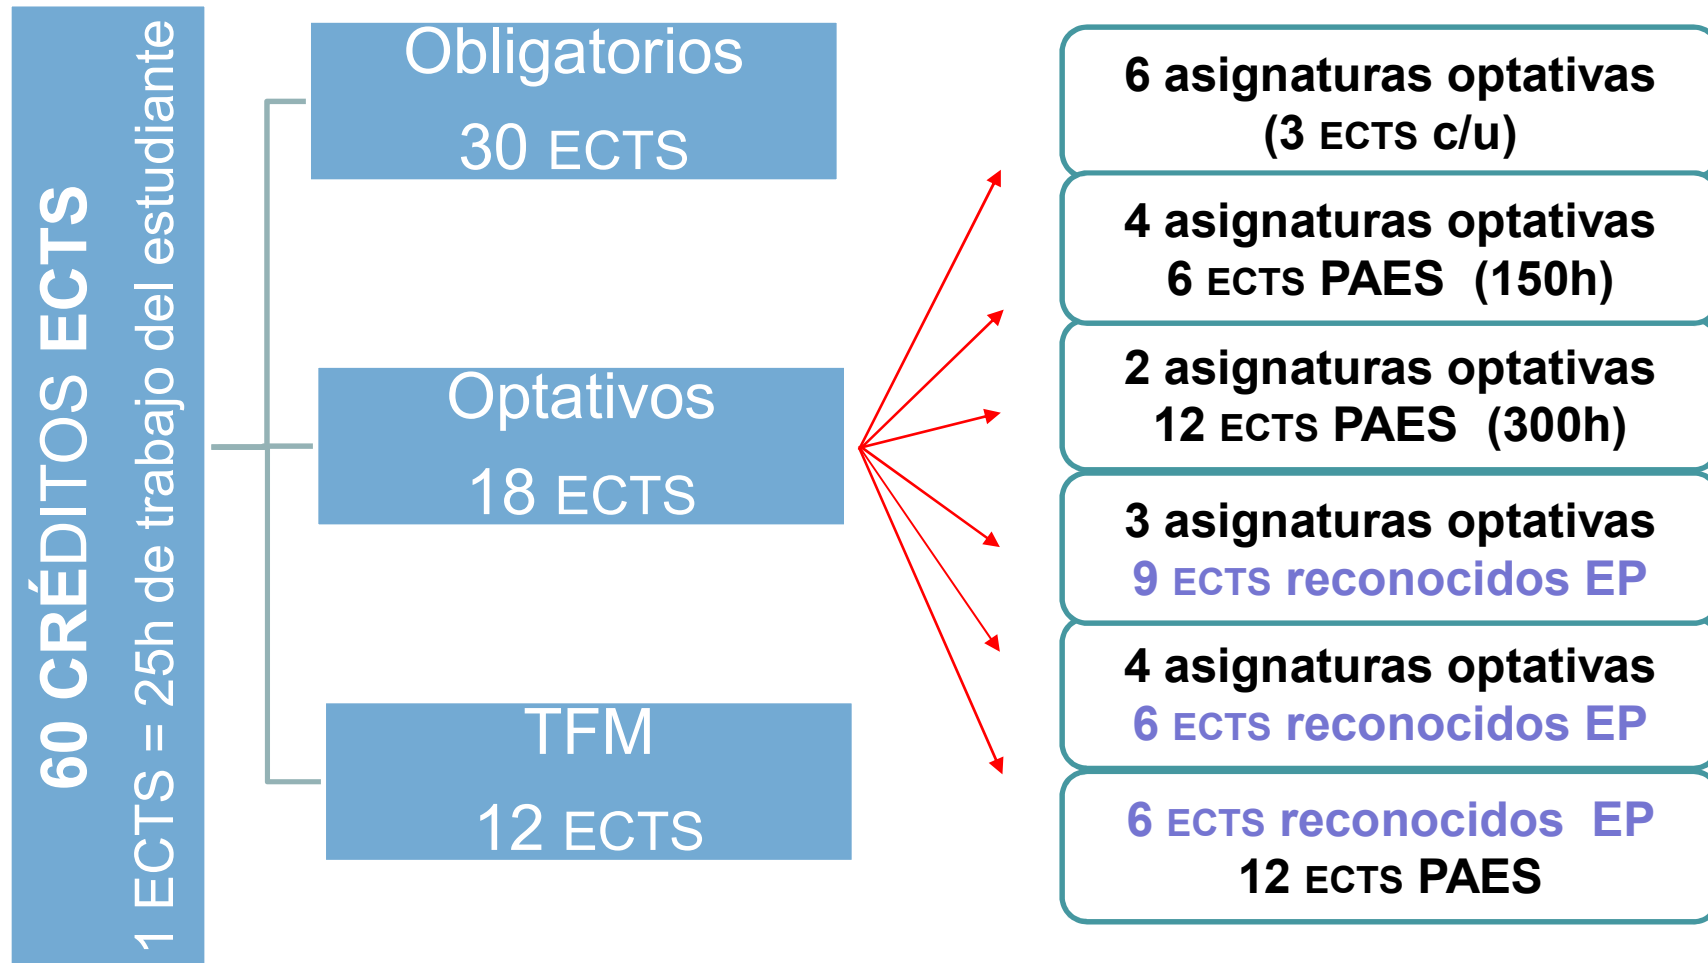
60 CRÉDITOS ECTS
1 ECTS = 25h de trabajo del estudiante

Obligatorios
30 ECTS

Optativos
18 ECTS

TFM
12 ECTS

6 asignaturas optativas
(3 ECTS c/u)

4 asignaturas optativas
6 ECTS PAES (150h)

2 asignaturas optativas
12 ECTS PAES (300h)

3 asignaturas optativas
9 ECTS reconocidos EP

4 asignaturas optativas
6 ECTS reconocidos EP

6 ECTS reconocidos EP
12 ECTS PAES